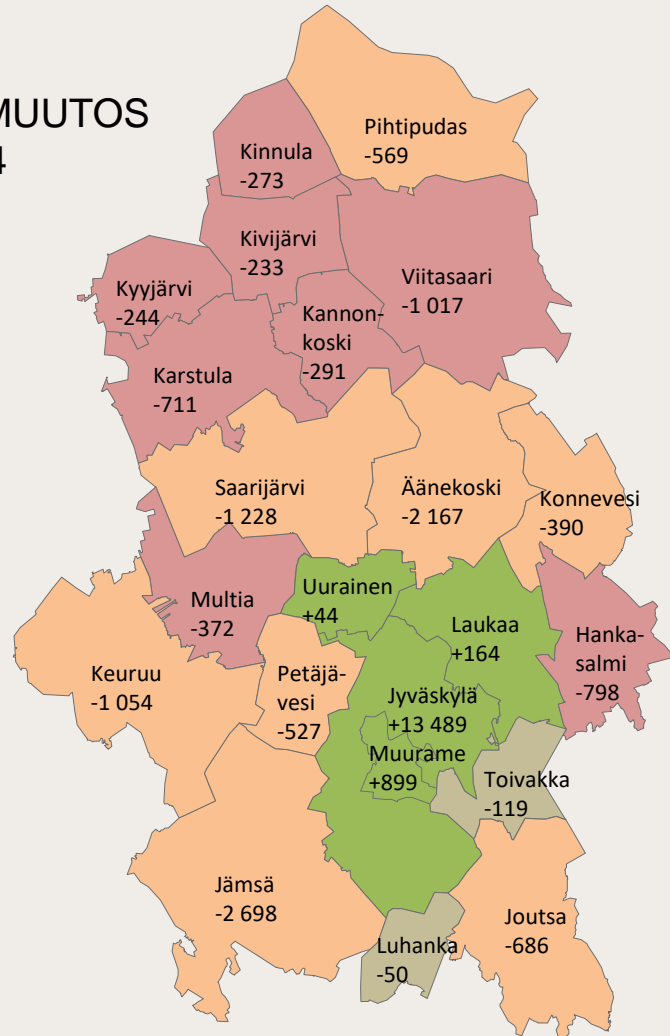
MUUTOS
4

Pihtipudas
-569

Kinnula
-273

Kivijärvi
-233

Viitasaari
-1 017

Kyyjärvi
-244

Kannonkoski
-291

Karstula
-711

Saarijärvi
-1 228

Äänekoski
-2 167

Konnevesi
-390

Uurainen
+44

Multia
-372

Laukaa
+164

Hankasalmi
-798

Keuruu
-1 054

Petäjävesi
-527

Jyväskylä
+13 489

Muurame
+899

Toivakka
-119

Jämsä
-2 698

Joutsa
-686

Luhanka
-50